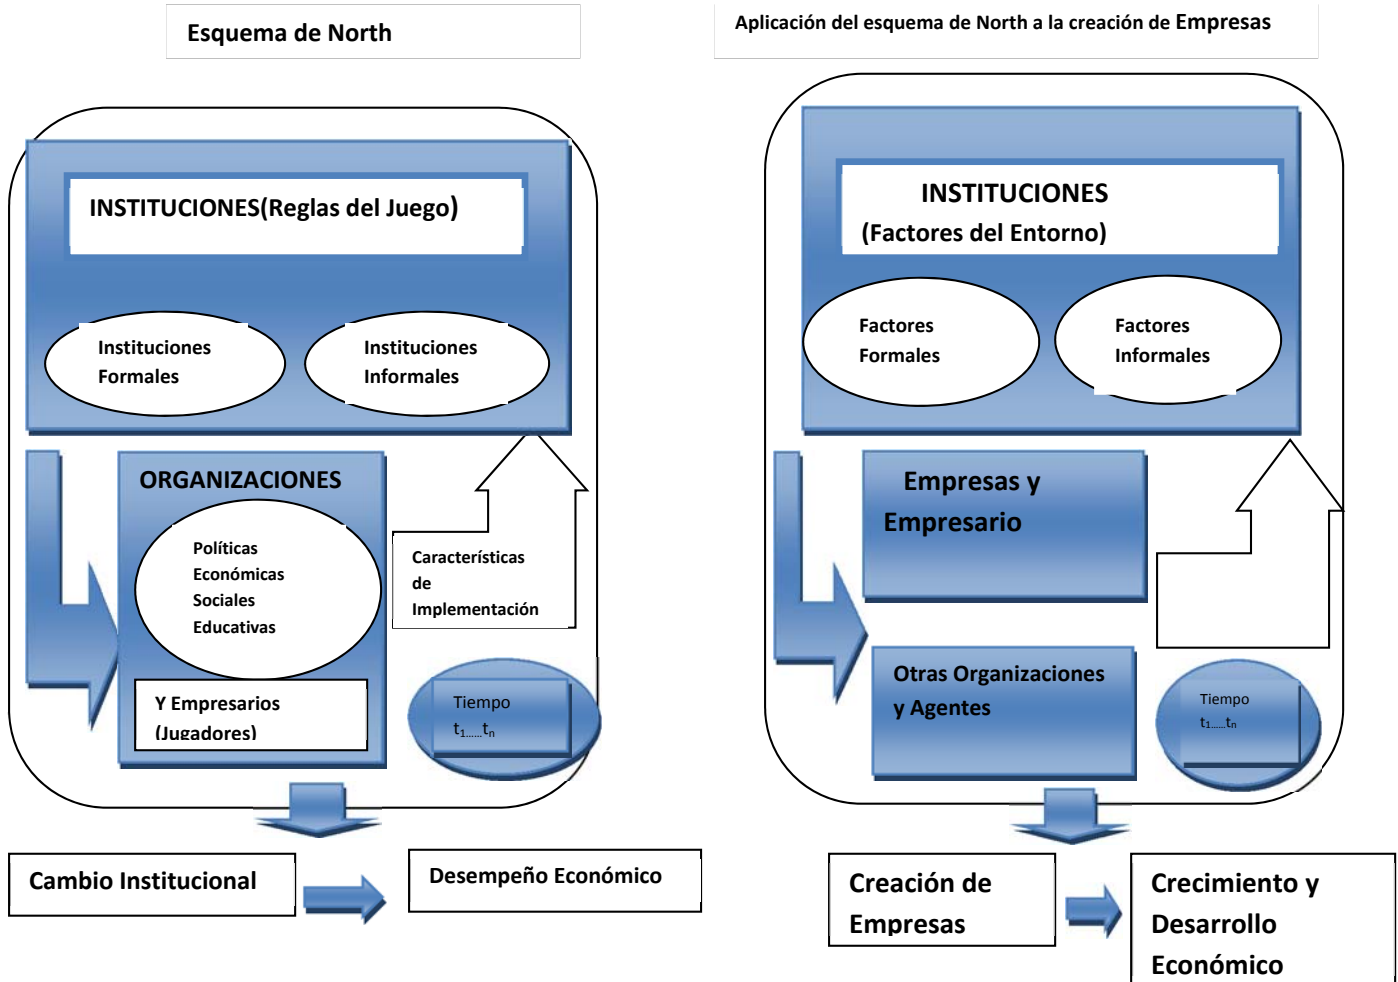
Esquema de North

INSTITUCIONES(Reglas del Juego)

Instituciones Formales

Instituciones Informales

ORGANIZACIONES

Políticas
Económicas
Sociales
Educativas

Y Empresarios (Jugadores)

Características de Implementación

Tiempo
$t_1......t_n$

Cambio Institucional

Desempeño Económico

Aplicación del esquema de North a la creación de Empresas

INSTITUCIONES
(Factores del Entorno)

Factores Formales

Factores Informales

Empresas y Empresario

Otras Organizaciones y Agentes

Tiempo
$t_1......t_n$

Creación de Empresas

Crecimiento y Desarrollo Económico